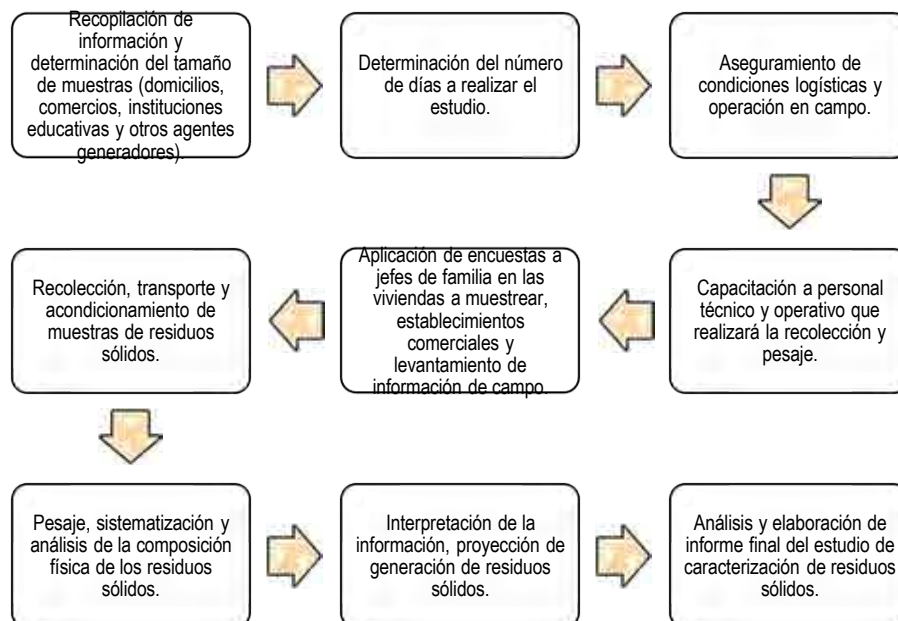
Recopilación de información y determinación del tamaño de muestras (domicilios, comercios, instituciones educativas y otros agentes generadores).

Determinación del número de días a realizar el estudio.

Aseguramiento de condiciones logísticas y operación en campo.

Capacitación a personal técnico y operativo que realizará la recolección y pesaje.

Aplicación de encuestas a jefes de familia en las viviendas a muestrear, establecimientos comerciales y levantamiento de información de campo.

Recolección, transporte y acondicionamiento de muestras de residuos sólidos.

Pesaje, sistematización y análisis de la composición física de los residuos sólidos.

Interpretación de la información, proyección de generación de residuos sólidos.

Análisis y elaboración de informe final del estudio de caracterización de residuos sólidos.